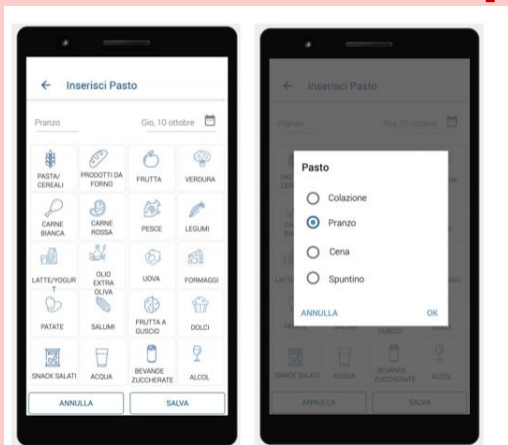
← Inserisci Pasto

Pranzo

Gio, 10 ottobre

PASTA/ CEREALI

PRODOTTI DA FORNO

FRUTTA

VERDURA

CARNE BIANCA

CARNE ROSSA

PESCE

LEGUMI

LATTE/YOGURT

OLIO EXTRA OLIVA

UOVA

FORMAGGI

PATATE

SALUMI

FRUTTA A GUSCIO

DOLCI

SNACK SALATI

ACQUA

BEVANDE ZUCCHERATE

ALCOL

ANNULLA

SALVA

← Inserisci Pasto

Pranzo

Gio, 10 ottobre

Pasto

Colazione

Pranzo

Cena

Spuntino

ANNULLA

OK

SNACK SALATI

ACQUA

BEVANDE ZUCCHERATE

ALCOL

ANNULLA

SALVA